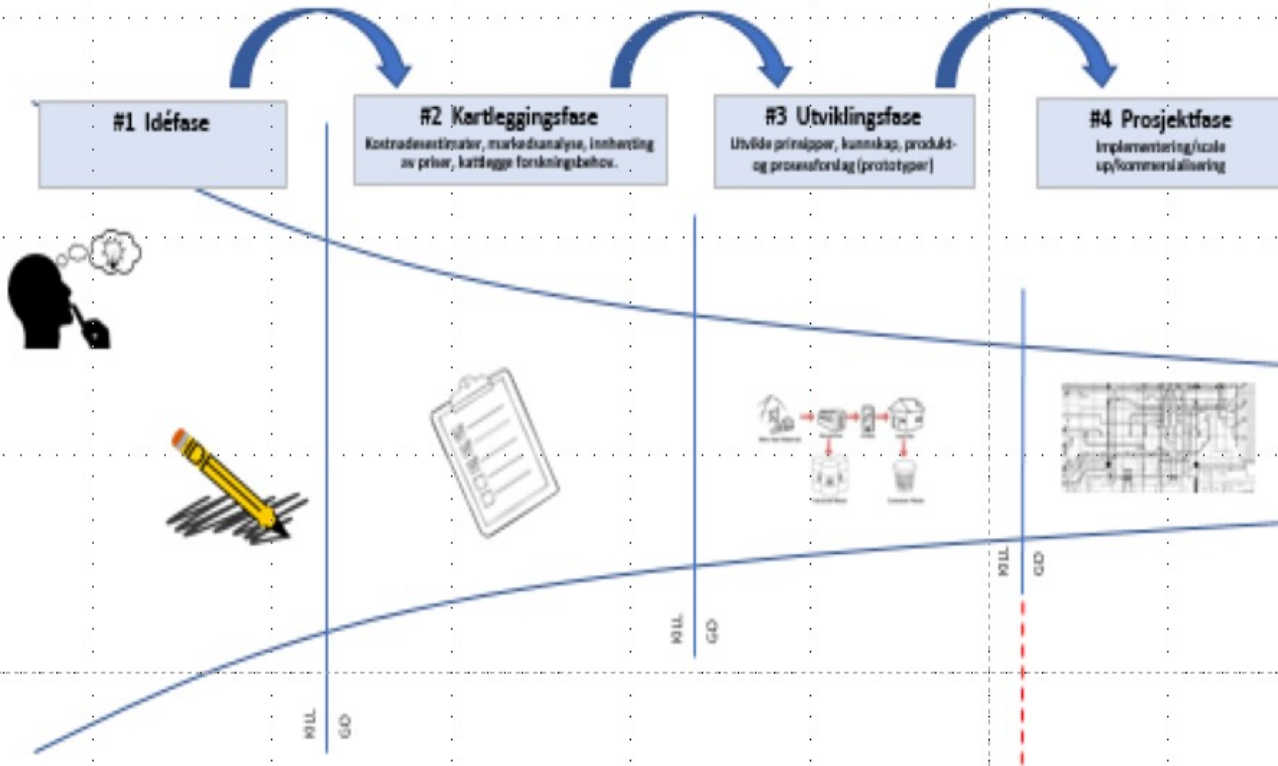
#1 Idéfase

#2 Kartleggingsfase

Kostnadsestimater, markedsanalyse, innhenting av priser, kartlegge forskningsbehov.

#3 Utviklingsfase

Utvikle prinsipper, kunnskap, produkt- og prosessforslag (prototyper)

#4 Prosjektfase

Implementering/scale up/kommersialisering

KILL GO

KILL GO

KILL GO